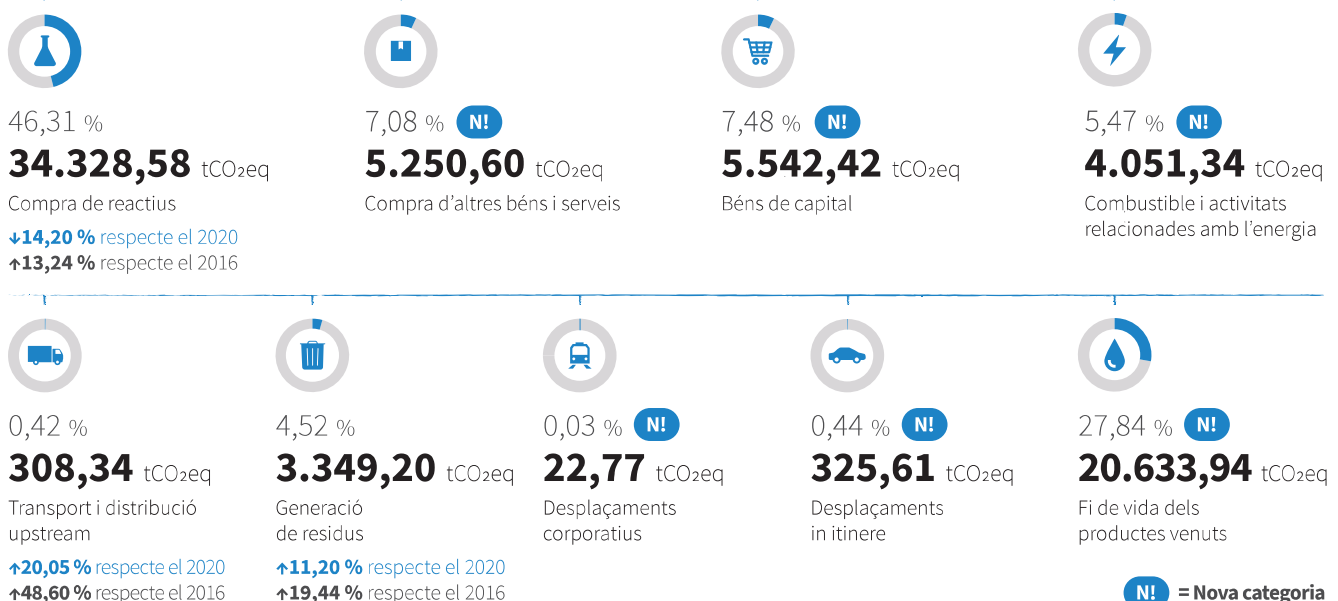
46,31 %
**34.328,58** tCO₂eq
Compra de reactius
↓14,20 % respecte el 2020
↑13,24 % respecte el 2016

7,08 % N!
**5.250,60** tCO₂eq
Compra d'altres béns i serveis

7,48 % N!
**5.542,42** tCO₂eq
Béns de capital

5,47 % N!
**4.051,34** tCO₂eq
Combustible i activitats relacionades amb l'energia

0,42 %
**308,34** tCO₂eq
Transport i distribució upstream
↑20,05 % respecte el 2020
↑48,60 % respecte el 2016

4,52 %
**3.349,20** tCO₂eq
Generació de residus
↑11,20 % respecte el 2020
↑19,44 % respecte el 2016

0,03 % N!
**22,77** tCO₂eq
Desplaçaments corporatius

0,44 % N!
**325,61** tCO₂eq
Desplaçaments in itinere

27,84 % N!
**20.633,94** tCO₂eq
Fi de vida dels productes venuts

N! = Nova categoria